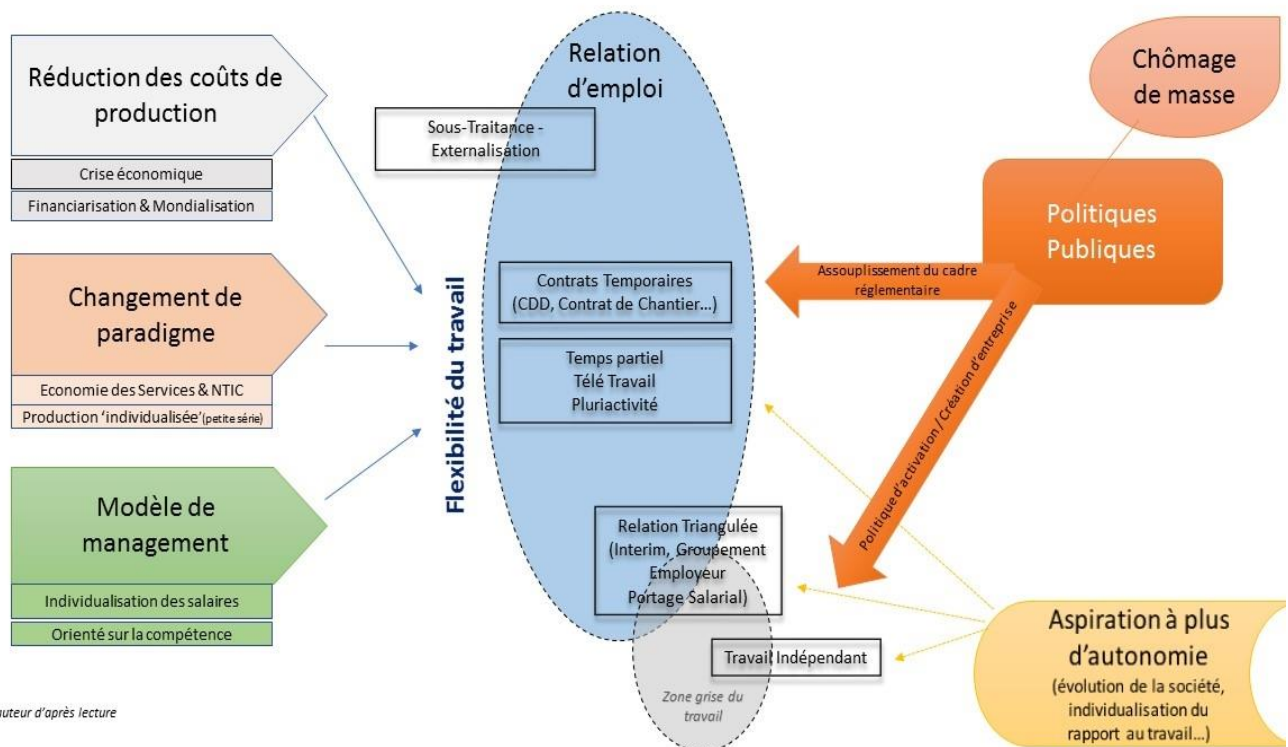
Réduction des coûts de production

Crise économique

Financiarisation & Mondialisation

Changement de paradigme

Economie des Services & NTIC

Production 'individualisée'(petite série)

Modèle de management

Individualisation des salaires

Orienté sur la compétence

Relation d'emploi

Sous-Traitance - Externalisation

Flexibilité du travail

Contrats Temporaires (CDD, Contrat de Chantier…)

Temps partiel
Télé Travail
Pluriactivité

Relation Triangulée (Interim, Groupement Employeur Portage Salarial)

Travail Indépendant

Zone grise du travail

Chômage de masse

Politiques Publiques

Assouplissement du cadre réglementaire

Politique d'activation / Création d'entreprise

Aspiration à plus d'autonomie
(évolution de la société, individualisation du rapport au travail…)

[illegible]auteur d'après lecture